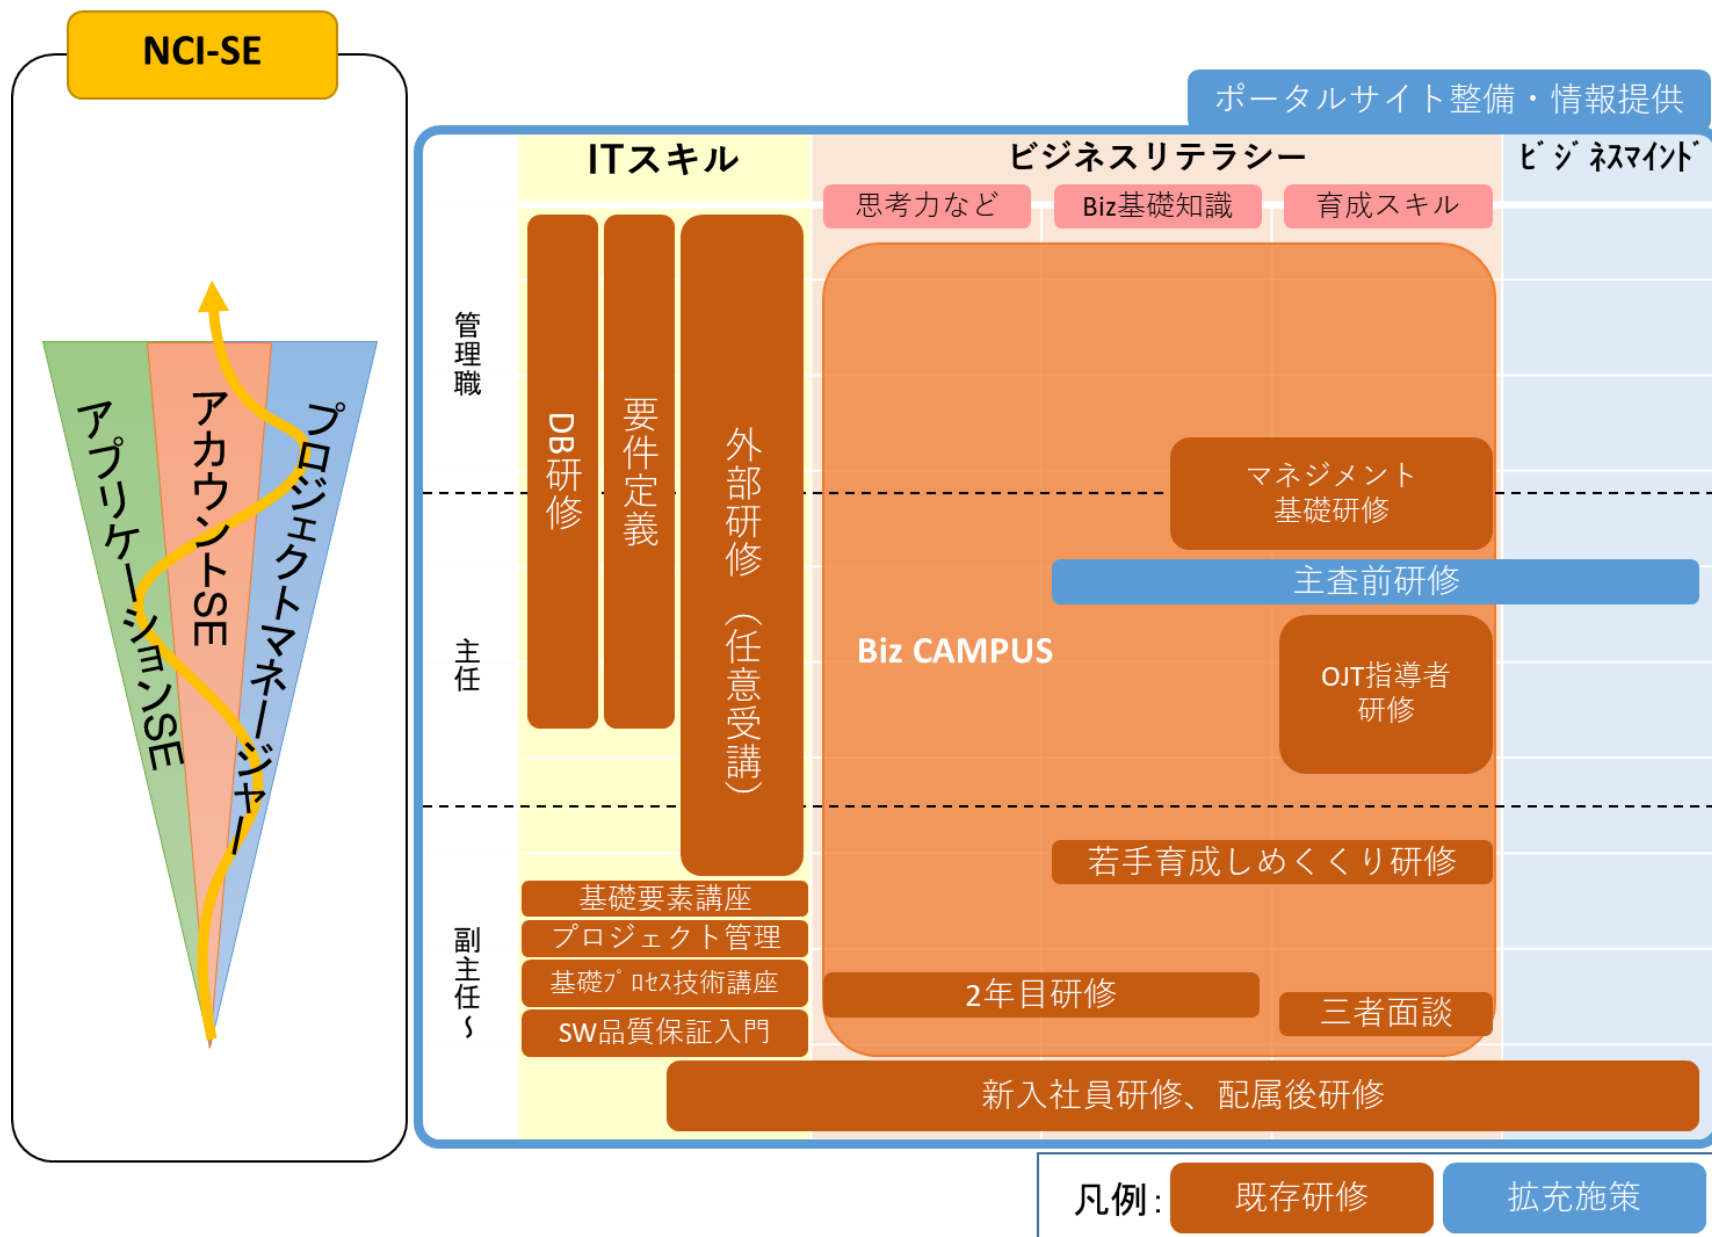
NCI-SE

アプリケーションSE
アカウントSE
プロジェクトマネージャー

ポータルサイト整備・情報提供

ITスキル
ビジネスリテラシー
ビジネスマインド
思考力など
Biz基礎知識
育成スキル

管理職
主任
副主任～

DB研修
要件定義
外部研修（任意受講）

マネジメント基礎研修
主査前研修
Biz CAMPUS
OJT指導者研修
若手育成しめくくり研修
基礎要素講座
プロジェクト管理
基礎プロセス技術講座
SW品質保証入門
2年目研修
三者面談
新入社員研修、配属後研修

凡例：
既存研修
拡充施策